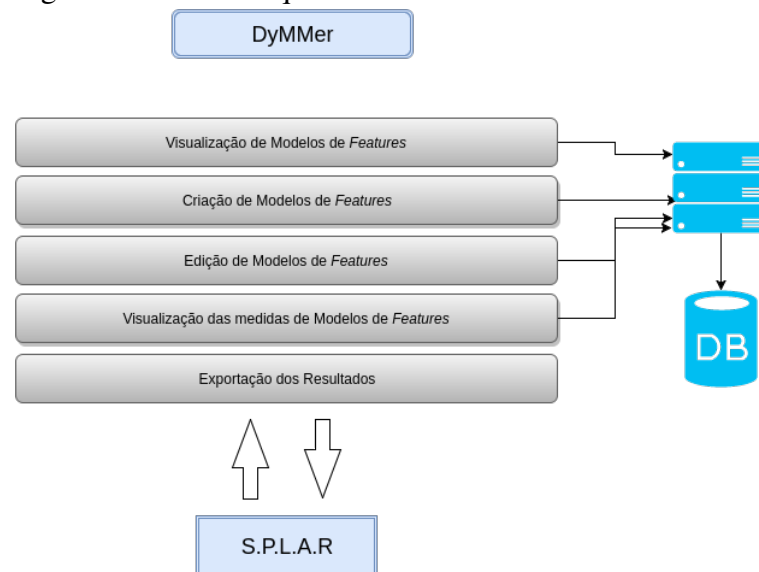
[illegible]

DyMMer

Visualização de Modelos de *Features*

Criação de Modelos de *Features*

Edição de Modelos de *Features*

Visualização das medidas de Modelos de *Features*

Exportação dos Resultados

DB

S.P.L.A.R